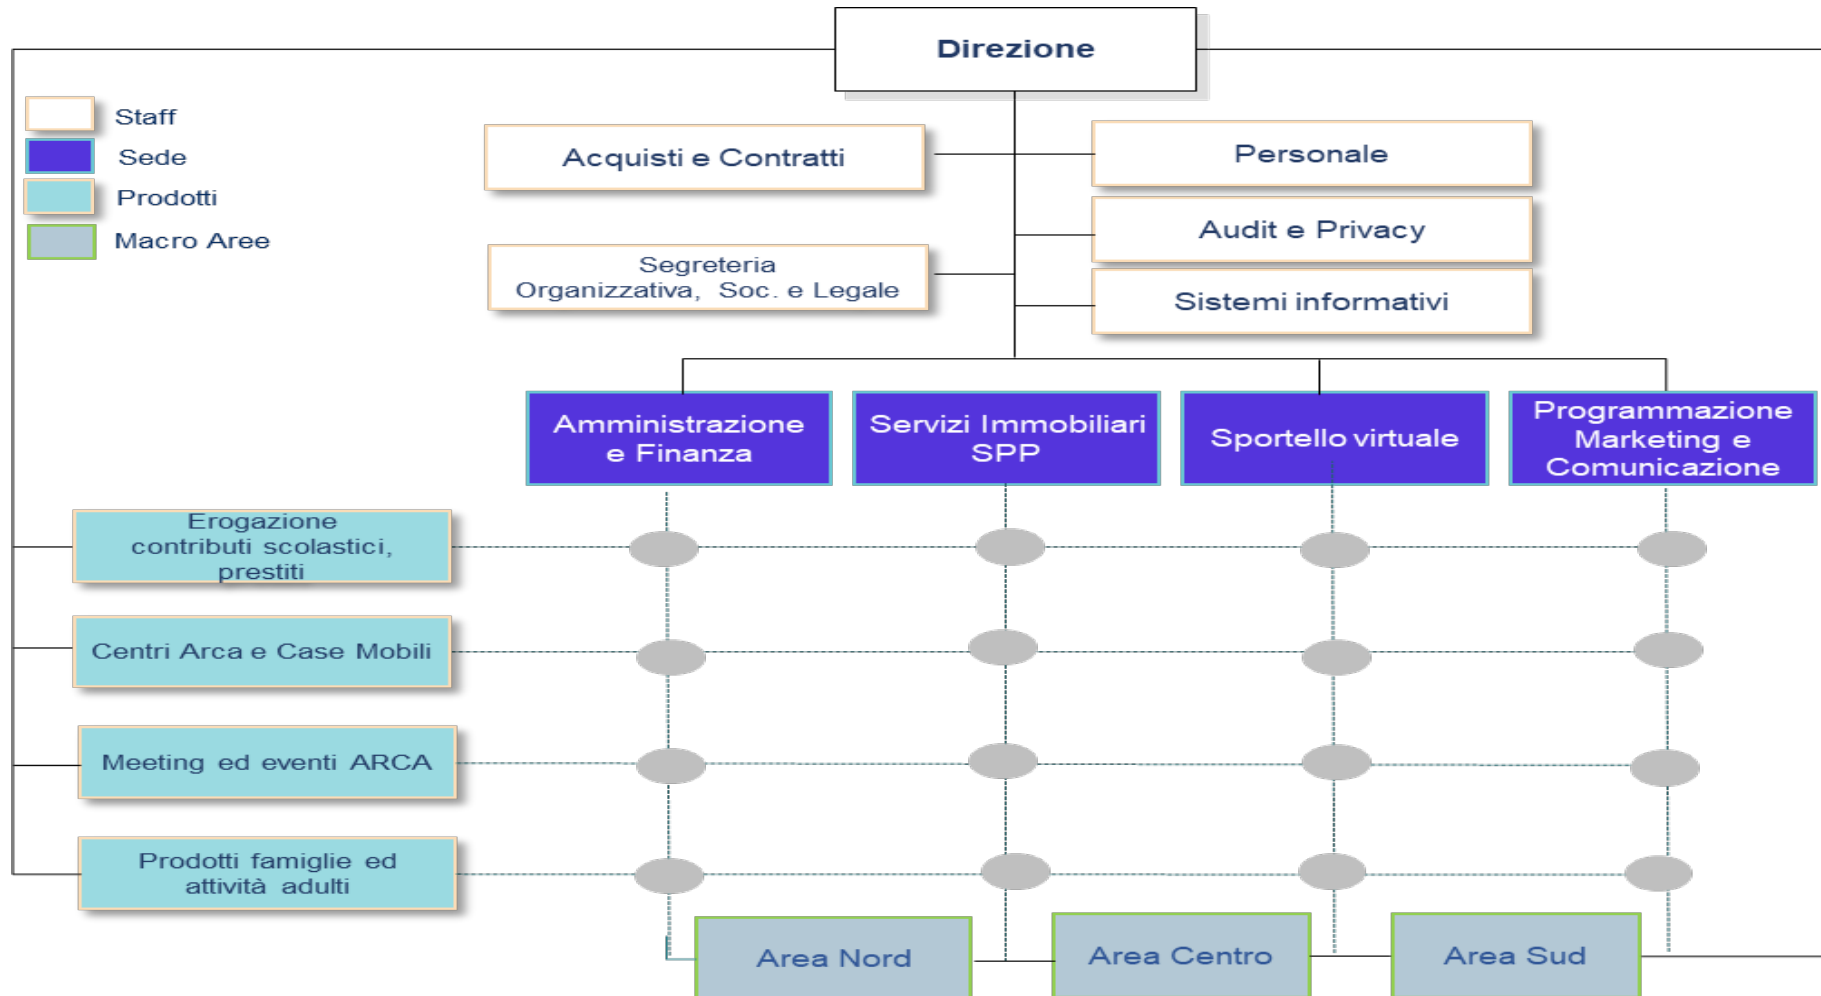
Direzione

Staff
Sede
Prodotti
Macro Aree

Acquisti e Contratti

Segreteria Organizzativa, Soc. e Legale

Personale

Audit e Privacy

Sistemi informativi

Amministrazione e Finanza

Servizi Immobiliari SPP

Sportello virtuale

Programmazione Marketing e Comunicazione

Erogazione contributi scolastici, prestiti

Centri Arca e Case Mobili

Meeting ed eventi ARCA

Prodotti famiglie ed attività adulti

Area Nord

Area Centro

Area Sud